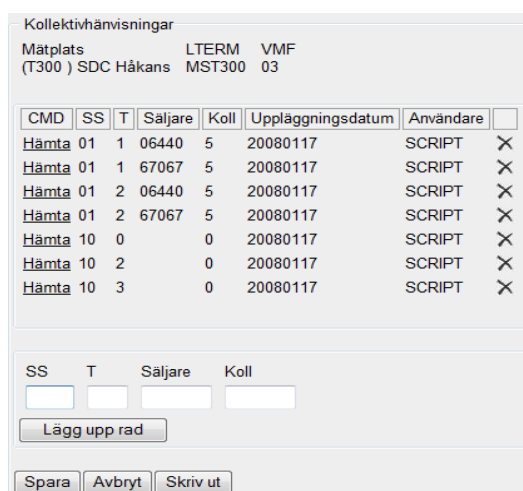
Kollektivhänvisningar

Mätplats LTERM VMF
(T300 ) SDC Håkans MST300 03

| CMD | SS | T | Säljare | Koll | Uppläggningsdatum | Användare | |
|---|---|---|---|---|---|---|---|
| Hämta | 01 | 1 | 06440 | 5 | 20080117 | SCRIPT | ✕ |
| Hämta | 01 | 1 | 67067 | 5 | 20080117 | SCRIPT | ✕ |
| Hämta | 01 | 2 | 06440 | 5 | 20080117 | SCRIPT | ✕ |
| Hämta | 01 | 2 | 67067 | 5 | 20080117 | SCRIPT | ✕ |
| Hämta | 10 | 0 | | 0 | 20080117 | SCRIPT | ✕ |
| Hämta | 10 | 2 | | 0 | 20080117 | SCRIPT | ✕ |
| Hämta | 10 | 3 | | 0 | 20080117 | SCRIPT | ✕ |

SS T Säljare Koll

Lägg upp rad

Spara Avbryt Skriv ut